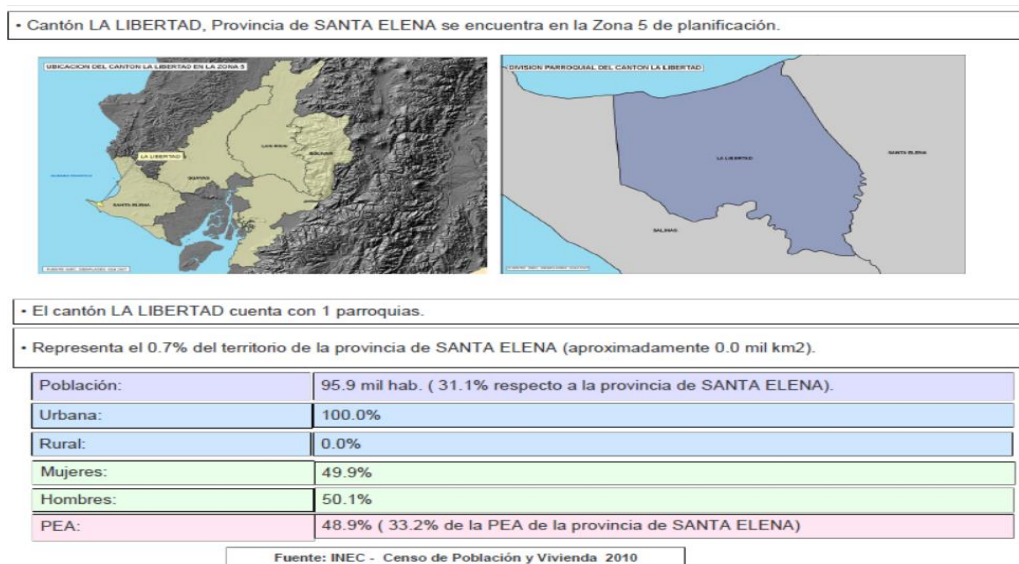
• Cantón LA LIBERTAD, Provincia de SANTA ELENA se encuentra en la Zona 5 de planificación.

UBICACION DEL CANTON LA LIBERTAD EN LA ZONA 5

LA LIBERTAD

SANTA ELENA

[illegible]

DIVISION PARROQUIAL DEL CANTON LA LIBERTAD

LA LIBERTAD

SANTA ELENA

SALINAS

• El cantón LA LIBERTAD cuenta con 1 parroquias.

• Representa el 0.7% del territorio de la provincia de SANTA ELENA (aproximadamente 0.0 mil km2).

| Población: | 95.9 mil hab. ( 31.1% respecto a la provincia de SANTA ELENA). |
|---|---|
| Urbana: | 100.0% |
| Rural: | 0.0% |
| Mujeres: | 49.9% |
| Hombres: | 50.1% |
| PEA: | 48.9% ( 33.2% de la PEA de la provincia de SANTA ELENA) |

Fuente: INEC - Censo de Población y Vivienda 2010